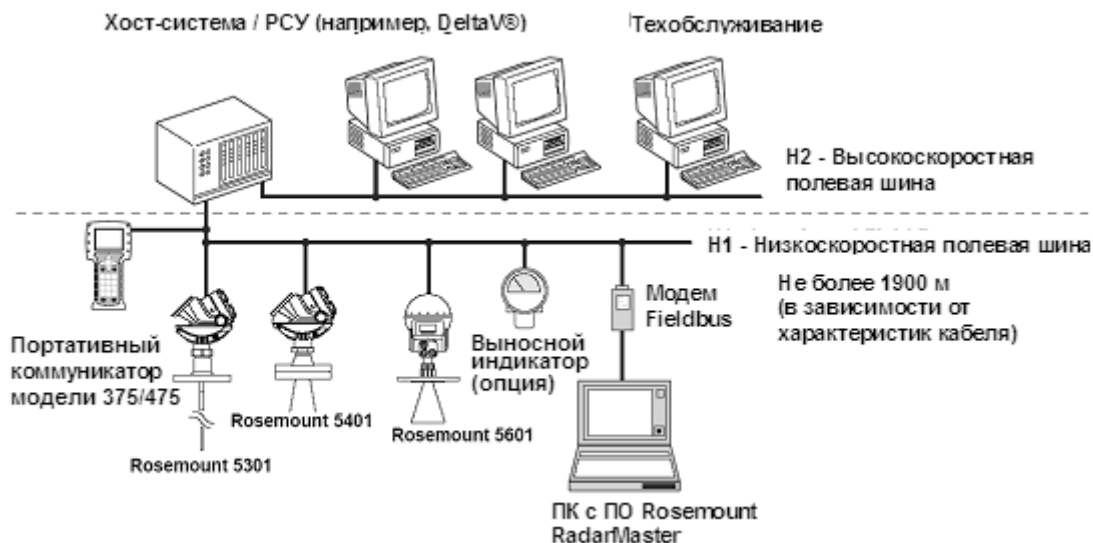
Хост-система / РСУ (например, DeltaV®)

Техобслуживание

H2 - Высокоскоростная полевая шина

H1 - Низкоскоростная полевая шина

Не более 1900 м (в зависимости от характеристик кабеля)

Модем Fieldbus

Портативный коммуникатор модели 375/475

Выносной индикатор (опция)

Rosemount 5401

Rosemount 5601

Rosemount 5301

ПК с ПО Rosemount RadarMaster